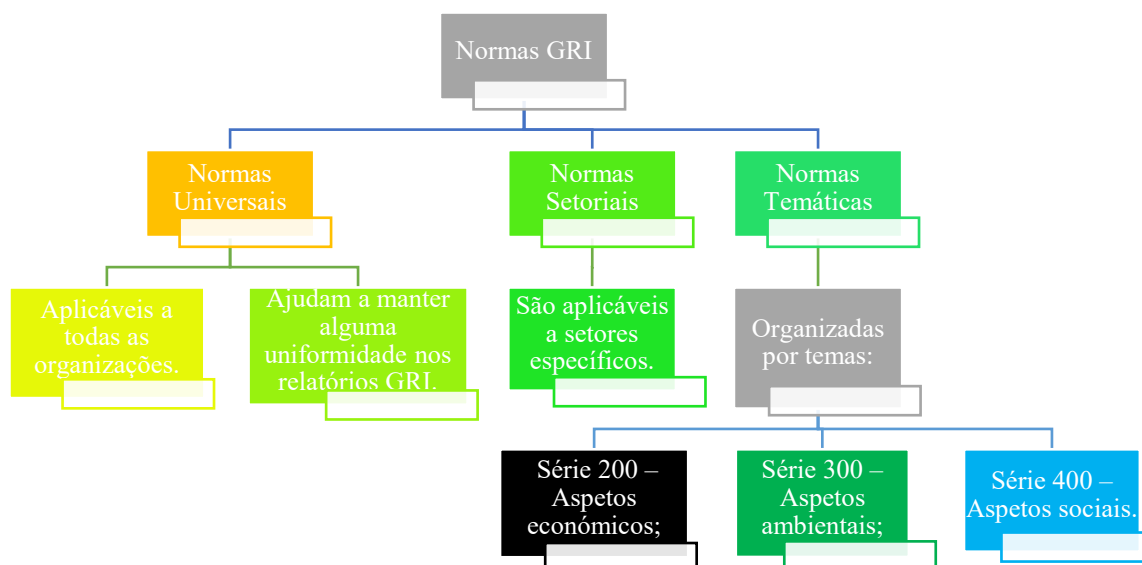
Normas GRI

Normas Universais

Normas Setoriais

Normas Temáticas

Aplicáveis a todas as organizações.

Ajudam a manter alguma uniformidade nos relatórios GRI.

São aplicáveis a setores específicos.

Organizadas por temas:

Série 200 – Aspetos económicos;

Série 300 – Aspetos ambientais;

Série 400 – Aspetos sociais.